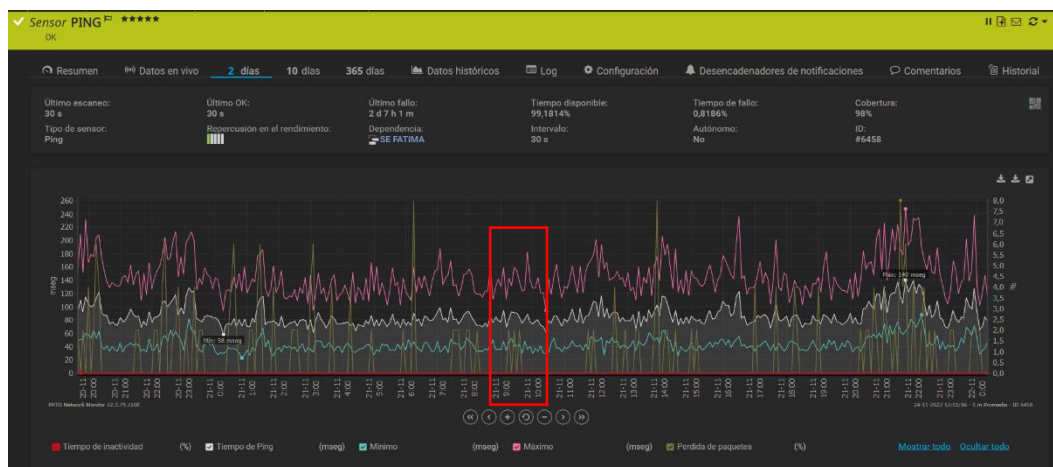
Sensor PING ★★★★★
OK

Resumen Datos en vivo 2 días 10 días 365 días Datos históricos Log Configuración Desencadenadores de notificaciones Comentarios Historial

Último escaneo:
30 s
Último OK:
30 s
Último fallo:
2 d 7 h 1 m
Tiempo disponible:
99,1814%
Tiempo de fallo:
0,8186%
Cobertura:
98%

Tipo de sensor:
Ping
Repercusión en el rendimiento:
Dependencia:
SE FATIMA
Intervalo:
30 s
Autónomo:
No
ID:
#6458

260
240
220
200
180
160
140
120
100
80
60
40
20
0
mseg

8,0
7,5
7,0
6,5
6,0
5,5
5,0
4,5
4,0
3,5
3,0
2,5
2,0
1,5
1,0
0,5
0,0
%

Mín: 58 mseg
Máx: 190 mseg

20-11 20:00 20-11 21:00 20-11 22:00 20-11 23:00 21-11 0:00 21-11 1:00 21-11 2:00 21-11 3:00 21-11 4:00 21-11 5:00 21-11 6:00 21-11 7:00 21-11 8:00 21-11 9:00 21-11 10:00 21-11 11:00 21-11 12:00 21-11 13:00 21-11 14:00 21-11 15:00 21-11 16:00 21-11 17:00 21-11 18:00 21-11 19:00 21-11 20:00 21-11 21:00 21-11 22:00 21-11 23:00 22-11 0:00

PRTG Network Monitor 22.3.79.2108
24-11-2022 12:51:56 - 5 m Promedio - ID 6458

Tiempo de inactividad (%) Tiempo de Ping (mseg) Mínimo (mseg) Máximo (mseg) Perdida de paquetes (%)
Mostrar todo Ocultar todo